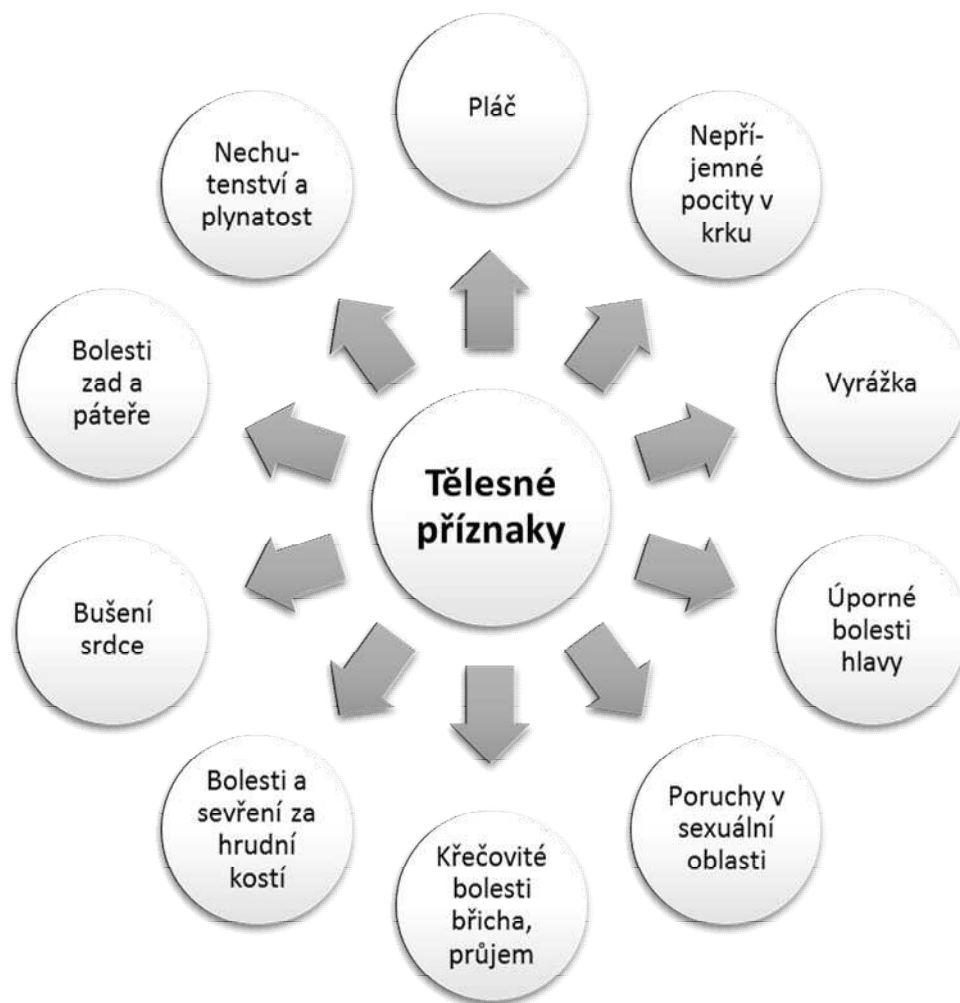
Tělesné příznaky

Pláč

Nepříjemné pocity v krku

Vyrážka

Úporné bolesti hlavy

Poruchy v sexuální oblasti

Křečovité bolesti břicha, průjem

Bolesti a sevření za hrudní kostí

Bušení srdce

Bolesti zad a páteře

Nechutenství a plynatost